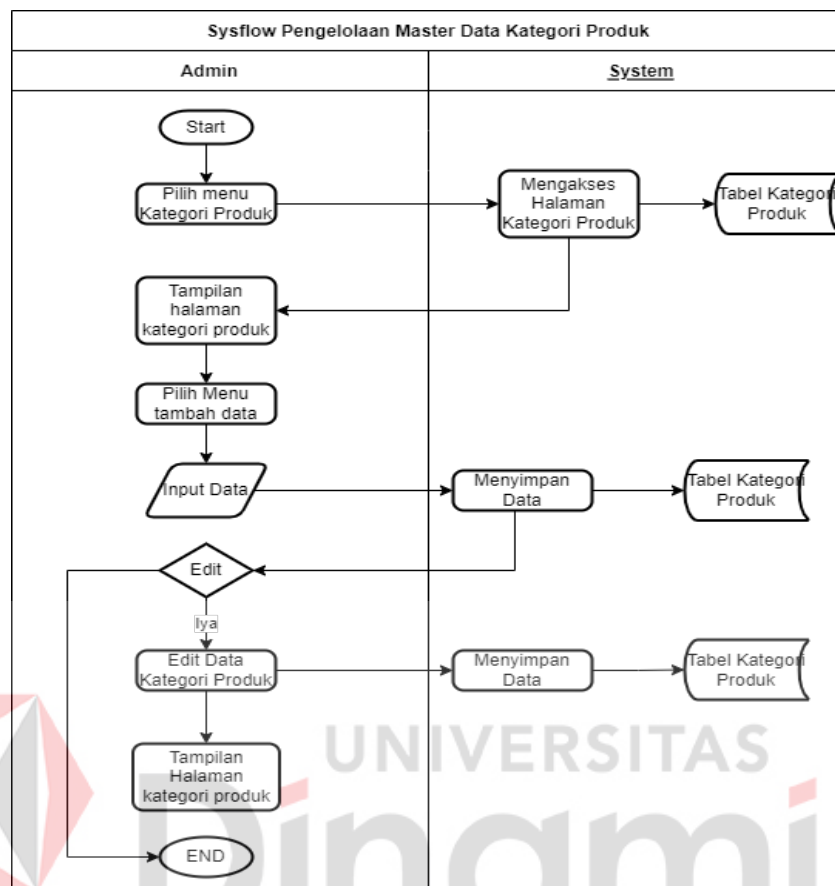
Sysflow Pengelolaan Master Data Kategori Produk

Admin

System

Start

Pilih menu Kategori Produk

Mengakses Halaman Kategori Produk

Tabel Kategori Produk

Tampilan halaman kategori produk

Pilih Menu tambah data

Input Data

Menyimpan Data

Tabel Kategori Produk

Edit

Iya

Edit Data Kategori Produk

Menyimpan Data

Tabel Kategori Produk

Tampilan Halaman kategori produk

END

UNIVERSITAS

Dinami